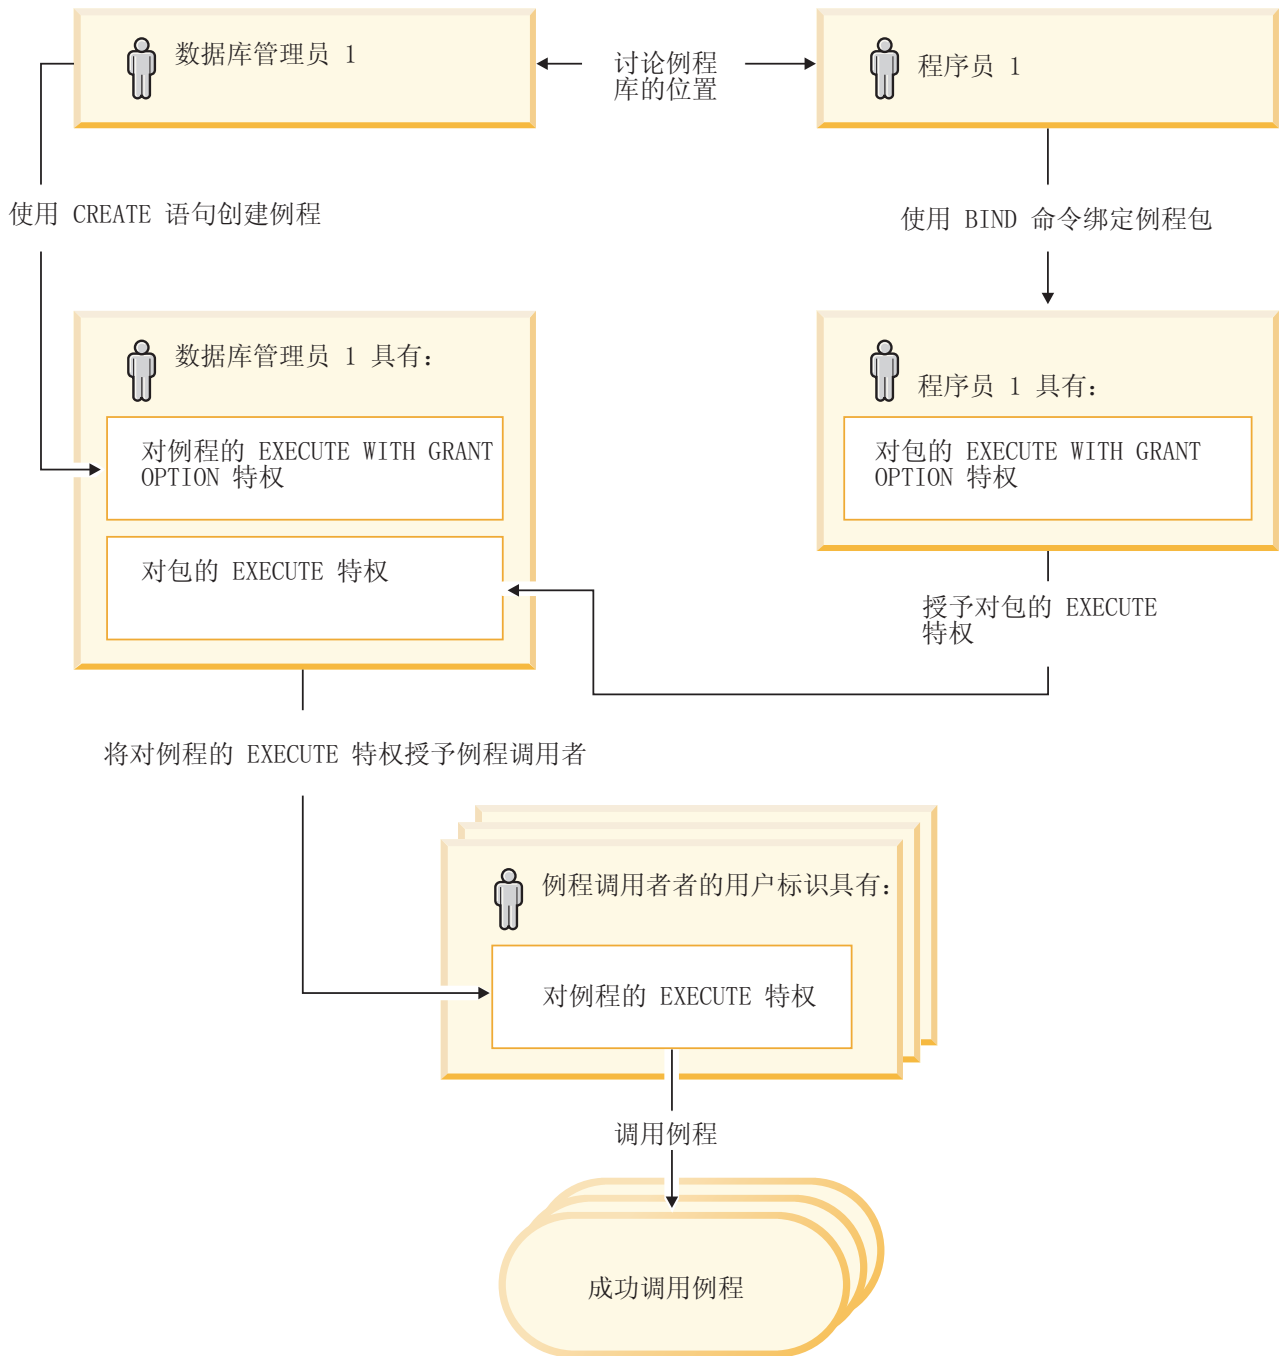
数据库管理员 1

讨论例程库的位置

程序员 1

使用 CREATE 语句创建例程

使用 BIND 命令绑定例程包

数据库管理员 1 具有：

对例程的 EXECUTE WITH GRANT OPTION 特权

对包的 EXECUTE 特权

程序员 1 具有：

对包的 EXECUTE WITH GRANT OPTION 特权

授予对包的 EXECUTE 特权

将对例程的 EXECUTE 特权授予例程调用者

例程调用者者的用户标识具有：

对例程的 EXECUTE 特权

调用例程

成功调用例程